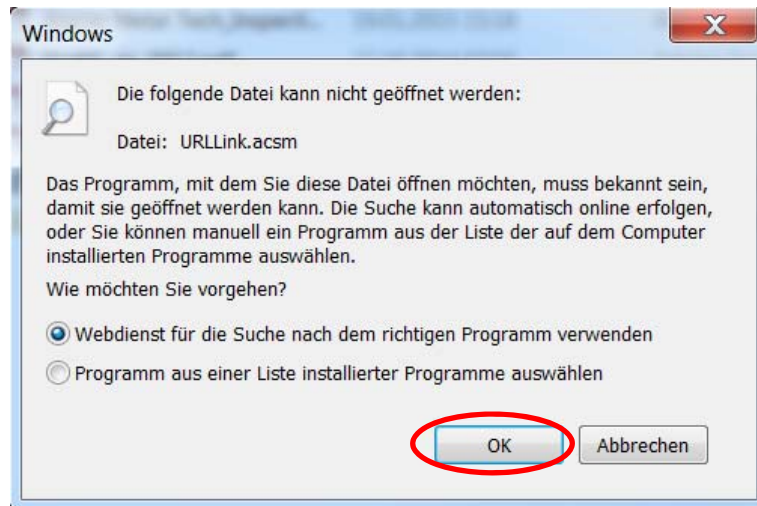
Windows

Die folgende Datei kann nicht geöffnet werden:

Datei: URLLink.acsm

Das Programm, mit dem Sie diese Datei öffnen möchten, muss bekannt sein, damit sie geöffnet werden kann. Die Suche kann automatisch online erfolgen, oder Sie können manuell ein Programm aus der Liste der auf dem Computer installierten Programme auswählen.

Wie möchten Sie vorgehen?

Webdienst für die Suche nach dem richtigen Programm verwenden

Programm aus einer Liste installierter Programme auswählen

OK

Abbrechen